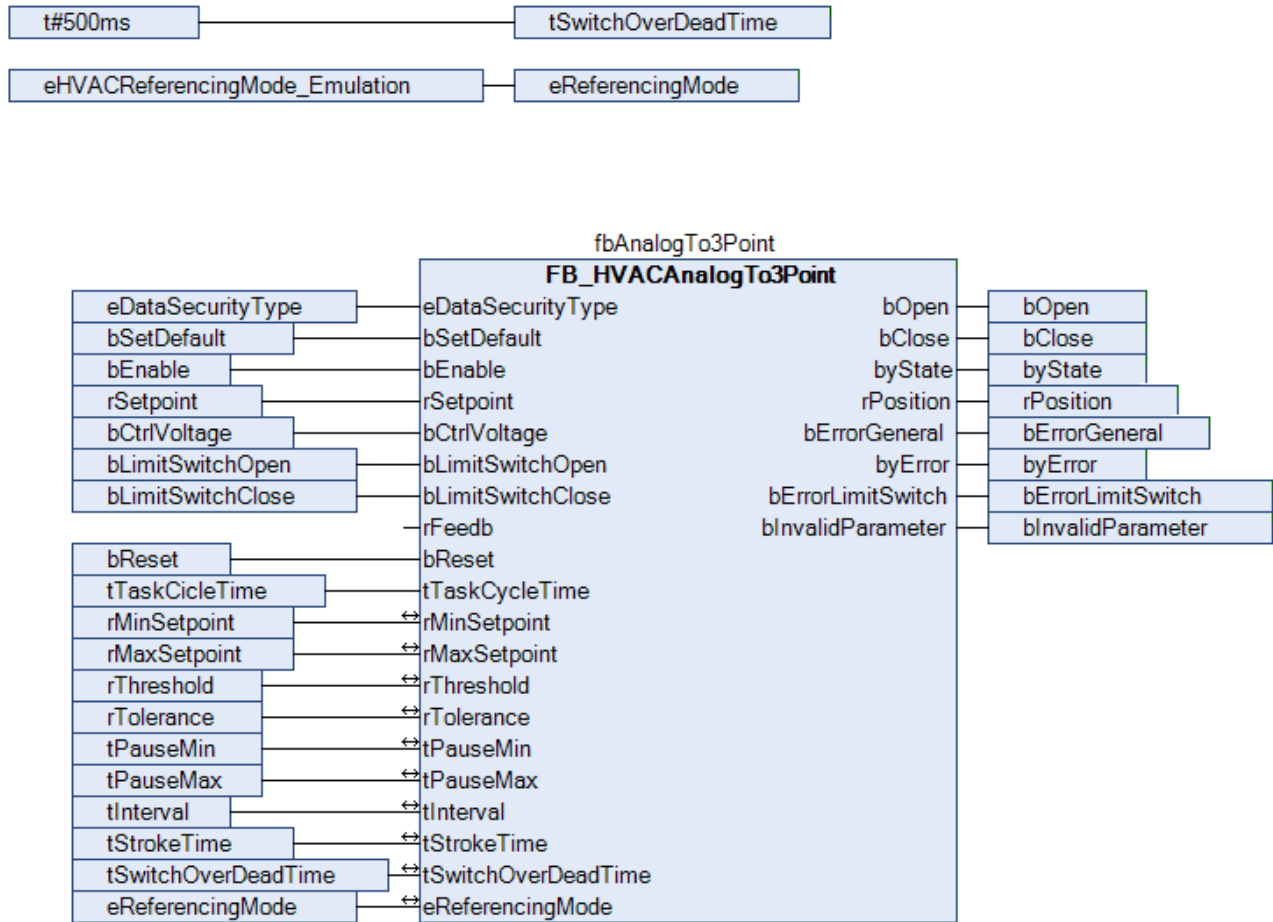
t#500ms
tSwitchOverDeadTime

eHVACReferencingMode_Emulation
eReferencingMode

fbAnalogTo3Point
FB_HVACAnalogTo3Point

eDataSecurityType
bSetDefault
bEnable
rSetpoint
bCtrlVoltage
bLimitSwitchOpen
bLimitSwitchClose
bReset
tTaskCicleTime
rMinSetpoint
rMaxSetpoint
rThreshold
rTolerance
tPauseMin
tPauseMax
tInterval
tStrokeTime
tSwitchOverDeadTime
eReferencingMode

eDataSecurityType
bSetDefault
bEnable
rSetpoint
bCtrlVoltage
bLimitSwitchOpen
bLimitSwitchClose
rFeedb
bReset
tTaskCycleTime
↔rMinSetpoint
↔rMaxSetpoint
↔rThreshold
↔rTolerance
↔tPauseMin
↔tPauseMax
↔tInterval
↔tStrokeTime
↔tSwitchOverDeadTime
↔eReferencingMode

bOpen
bClose
byState
rPosition
bErrorGeneral
byError
bErrorLimitSwitch
bInvalidParameter

bOpen
bClose
byState
rPosition
bErrorGeneral
byError
bErrorLimitSwitch
bInvalidParameter